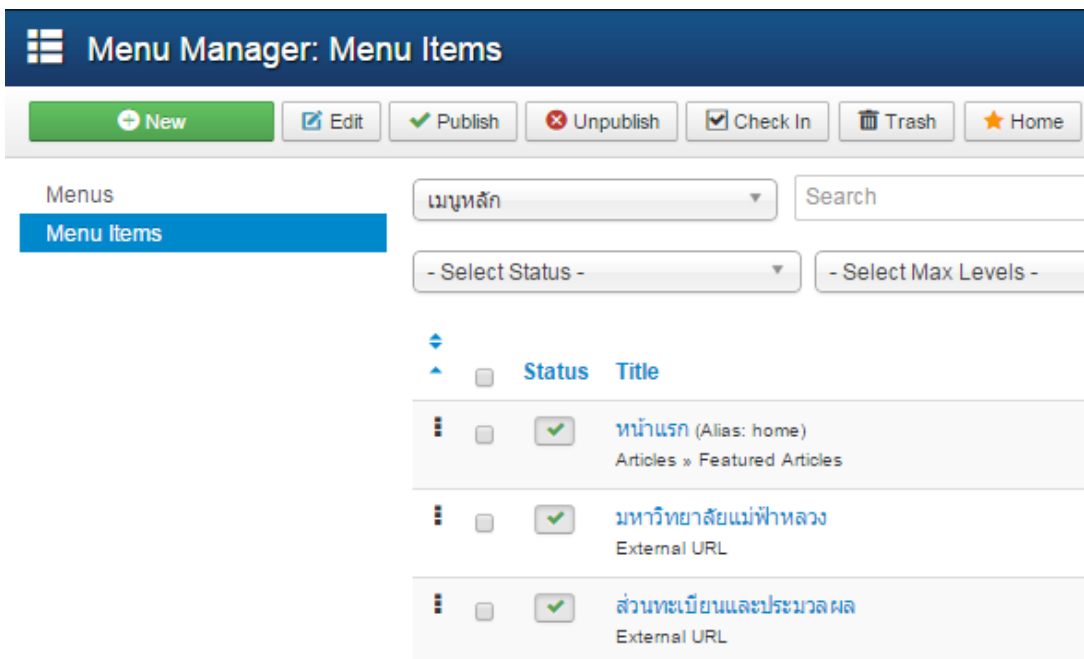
Menu Manager: Menu Items

New
Edit
Publish
Unpublish
Check In
Trash
Home

Menus
Menu Items

เมนูหลัก
Search

- Select Status -
- Select Max Levels -

| | | Status | Title |
|---|---|---|---|
| | | | หน้าแรก (Alias: home) Articles » Featured Articles |
| | | | มหาวิทยาลัยแม่ฟ้าหลวง External URL |
| | | | ส่วนทะเบียนและประมวลผล External URL |